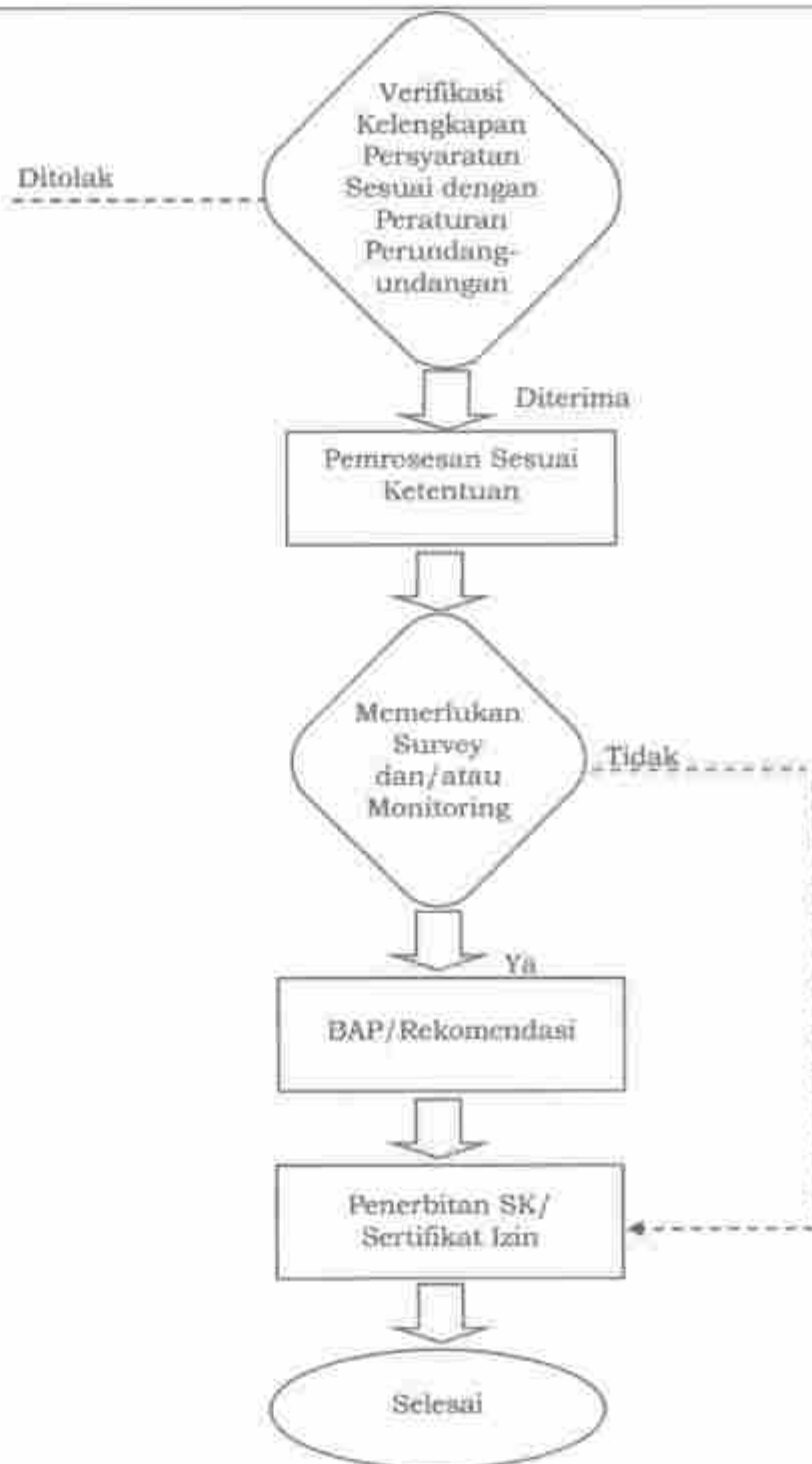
Ditolak

Verifikasi Kelengkapan Persyaratan Sesuai dengan Peraturan Perundang-undangan

Diterima

Pemrosesan Sesuai Ketentuan

Memerlukan Survey dan/atau Monitoring

Tidak

Ya

BAP/Rekomendasi

Penerbitan SK/ Sertifikat Izin

Selesai